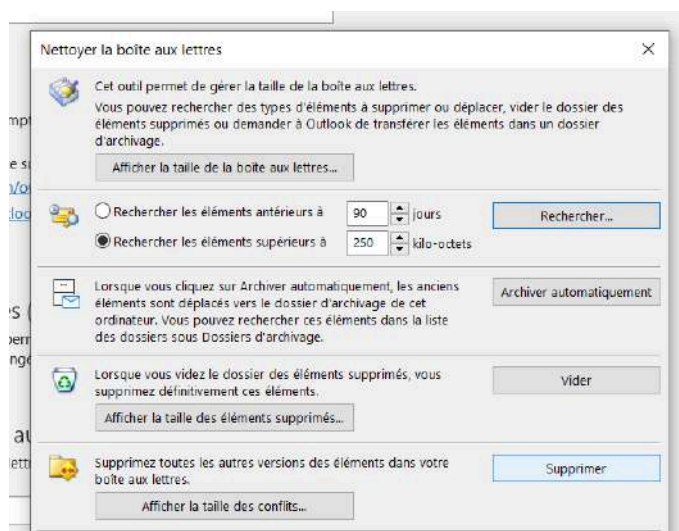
Nettoyer la boîte aux lettres

×

Cet outil permet de gérer la taille de la boîte aux lettres.
Vous pouvez rechercher des types d'éléments à supprimer ou déplacer, vider le dossier des éléments supprimés ou demander à Outlook de transférer les éléments dans un dossier d'archivage.

Afficher la taille de la boîte aux lettres...

Rechercher les éléments antérieurs à 90 jours

Rechercher les éléments supérieurs à 250 kilo-octets

Rechercher...

Lorsque vous cliquez sur Archiver automatiquement, les anciens éléments sont déplacés vers le dossier d'archivage de cet ordinateur. Vous pouvez rechercher ces éléments dans la liste des dossiers sous Dossiers d'archivage.

Archiver automatiquement

Lorsque vous videz le dossier des éléments supprimés, vous supprimez définitivement ces éléments.

Vider

Afficher la taille des éléments supprimés...

Supprimez toutes les autres versions des éléments dans votre boîte aux lettres.

Supprimer

Afficher la taille des conflits...